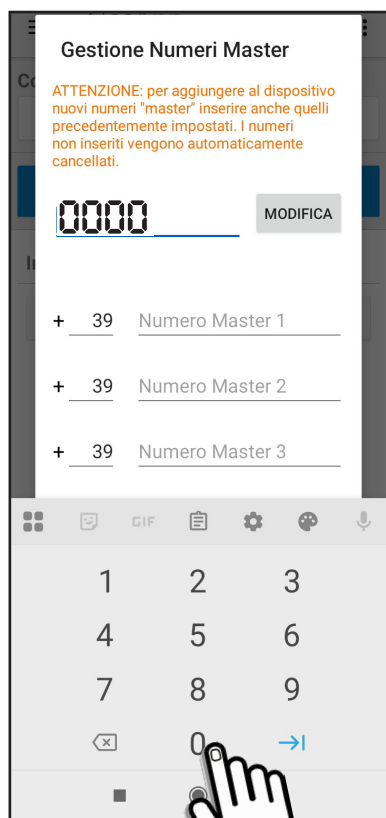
Gestione Numeri Master

ATTENZIONE: per aggiungere al dispositivo nuovi numeri "master" inserire anche quelli precedentemente impostati. I numeri non inseriti vengono automaticamente cancellati.

0000

MODIFICA

+ 39 Numero Master 1

+ 39 Numero Master 2

+ 39 Numero Master 3

GIF

1 2 3
4 5 6
7 8 9
0